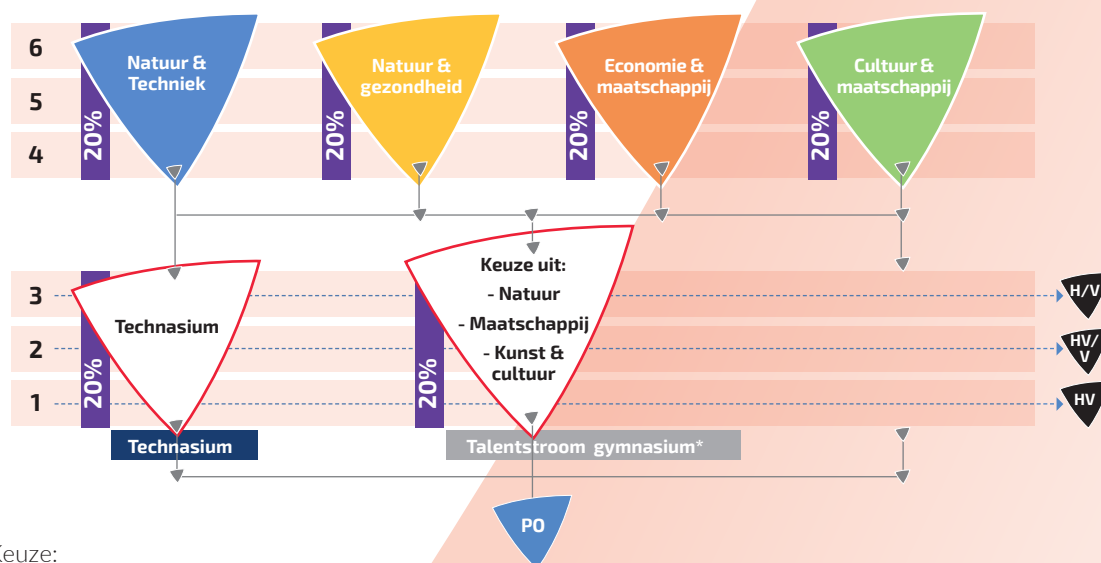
6
5
4
20%
Natuur & Techniek
20%
Natuur & gezondheid
20%
Economie & maatschappij
20%
Cultuur & maatschappij

3
2
1
20%
Technasium
20%
Keuze uit:
- Natuur
- Maatschappij
- Kunst & cultuur
H/V
HV/V
HV
Technasium
Talentstroom gymnasium*
PO
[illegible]euze: